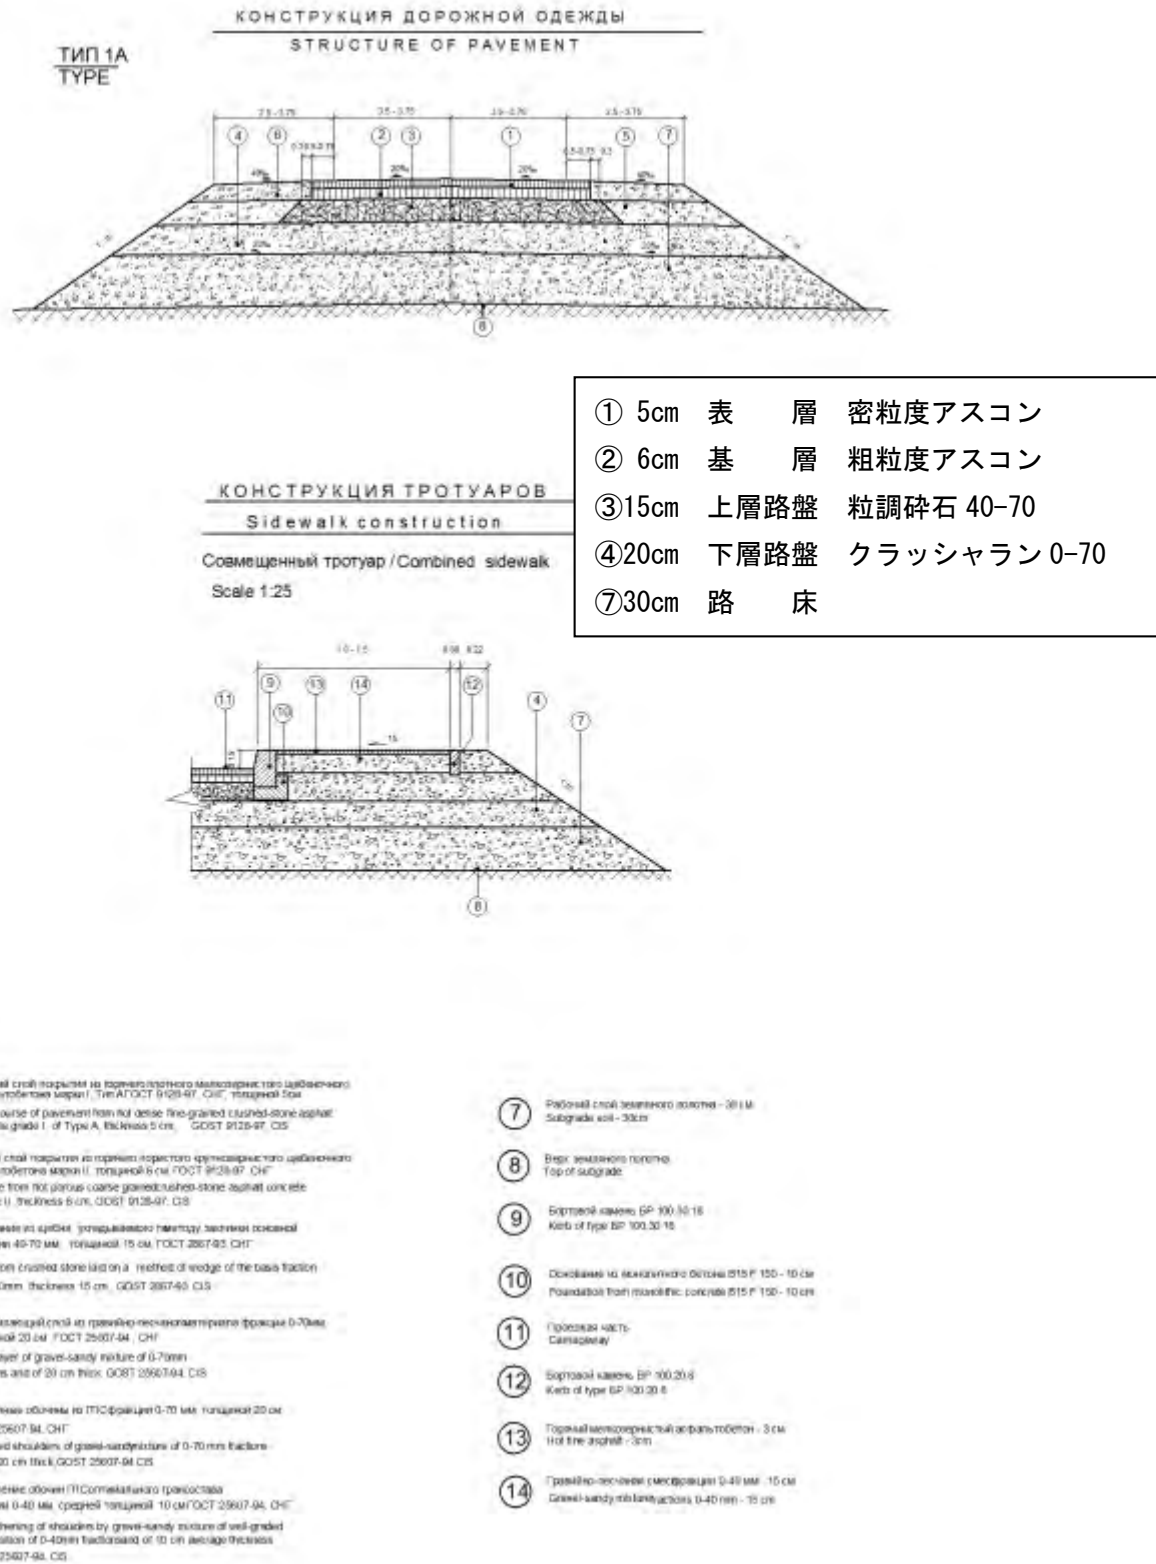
КОНСТРУКЦИЯ ДОРОЖНОЙ ОДЕЖДЫ
STRUCTURE OF PAVEMENT

ТИП 1А
TYPE

④ ⑥ ② ③ ① ⑤ ⑦

⑧

① 5cm 表 層 密粒度アスコン
② 6cm 基 層 粗粒度アスコン
③15cm 上層路盤 粒調砕石 40-70
④20cm 下層路盤 クラッシャラン 0-70
⑦30cm 路 床

КОНСТРУКЦИЯ ТРОТУАРОВ
Sidewalk construction

Совмещенный тротуар / Combined sidewalk
Scale 1:25

⑪ ⑨ ⑩ ⑬ ⑭ ⑫ ④ ⑦

⑧

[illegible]

⑦ Рабочий слой земляного полотна - 30 см
Subgrade soil - 30cm

⑧ Верх земляного полотна
Top of subgrade

⑨ Бортовой камень БР 100.30.18
Kerb of type БР 100.30.18

⑩ Основание из монолитного бетона B15 F 150 - 10 см
Foundation from monolithic concrete B15 F 150 - 10 cm

⑪ Проезжая часть
Carriageway

⑫ Бортовой камень БР 100.20.8
Kerb of type БР 100.20.8

⑬ Горячий мелкозернистый асфальтобетон - 3 см
Hot fine asphalt - 3cm

⑭ Гравийно-песчаная смесь фракции 0-40 мм - 15 см
Gravel-sandy mixture fractions 0-40 mm - 15 cm